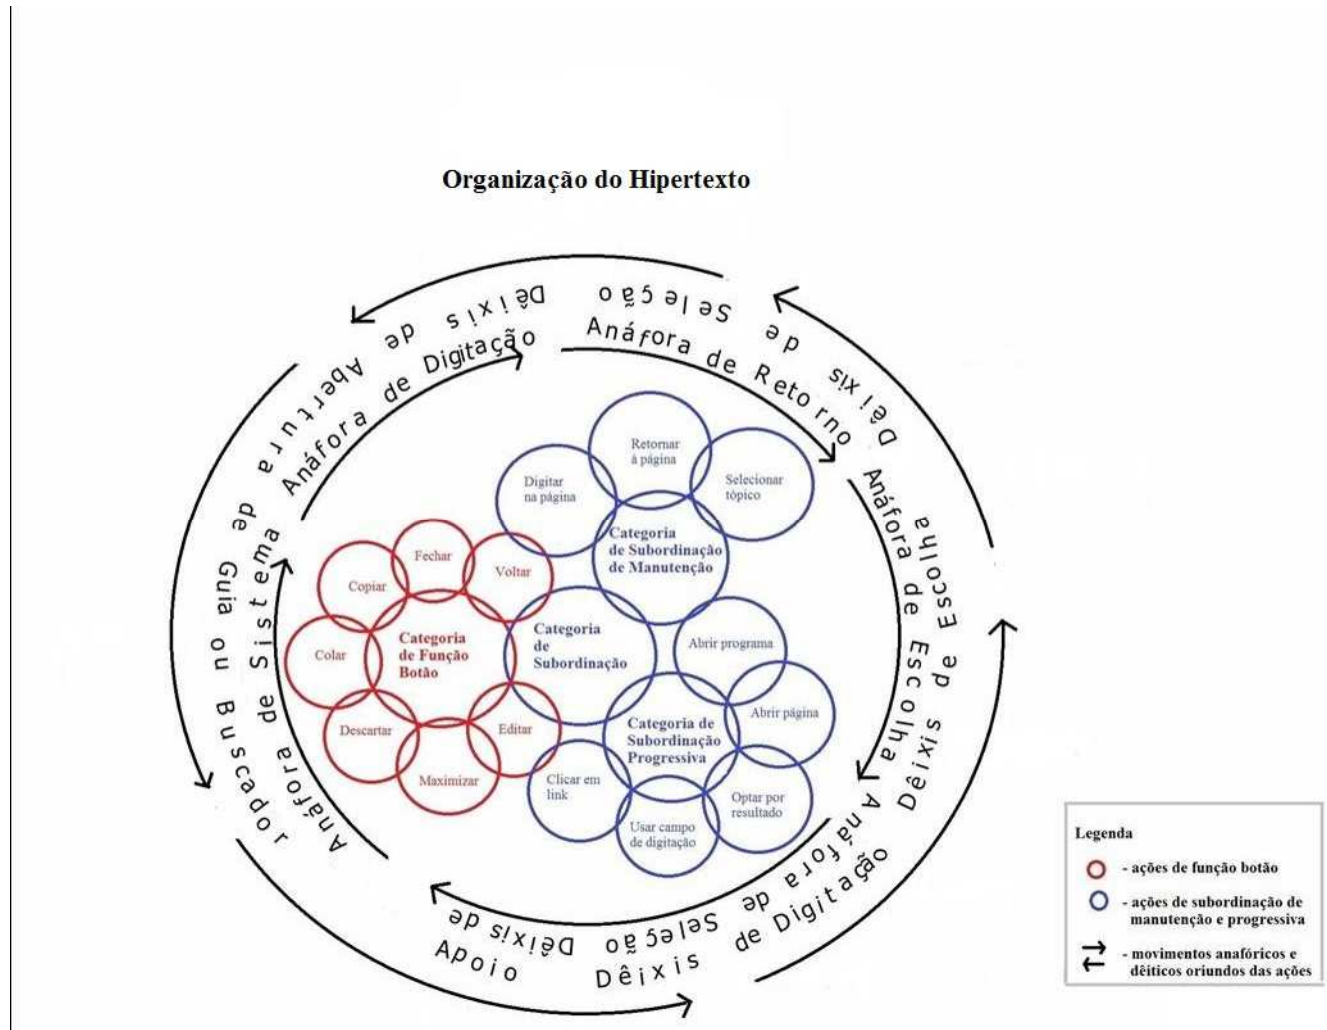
Organização do Hipertexto

Dêixis de Abertura
Seleção
Dêixis de Seleção
Anáfora de Digitação
Anáfora de Retorno
Dêixis de Escolha
Anáfora de Escolha
Guia ou Buscador
Anáfora de Sistema
Anáfora de Digitação
Dêixis de Seleção
Dêixis de Digitação
Apoio

Retornar à página
Digitar na página
Selecionar tópico
Categoria de Subordinação de Manutenção
Fechar
Copiar
Voltar
Categoria de Subordinação
Colar
Categoria de Função Botão
Abrir programa
Abrir página
Descartar
Editar
Categoria de Subordinação Progressiva
Maximizar
Clicar em link
Optar por resultado
Usar campo de digitação

Legenda
- ações de função botão
- ações de subordinação de manutenção e progressiva
- movimentos anafóricos e dêiticos oriundos das ações